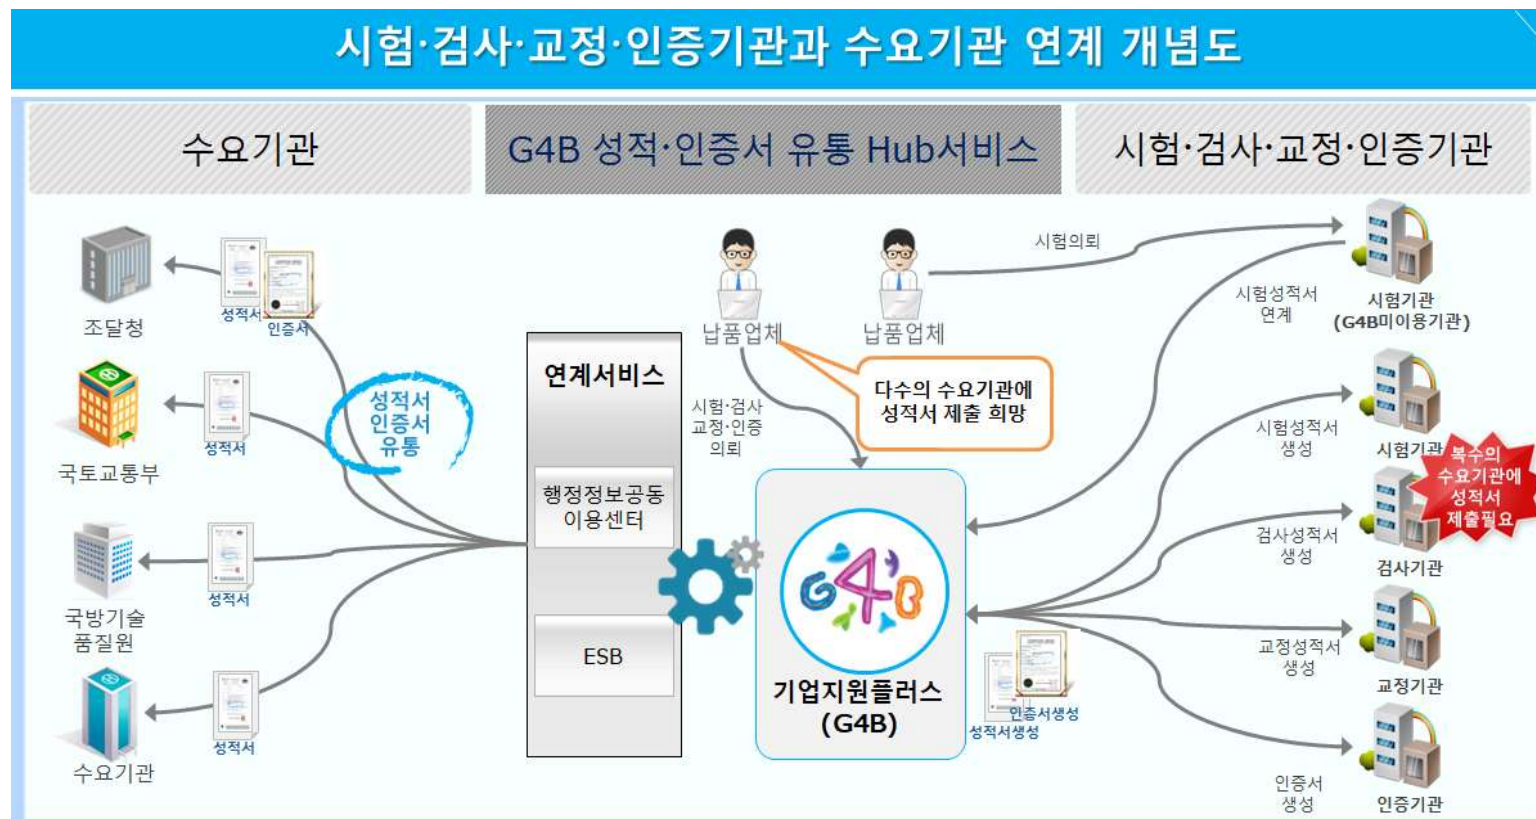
시험·검사·교정·인증기관과 수요기관 연계 개념도

수요기관

G4B 성적·인증서 유통 Hub서비스

시험·검사·교정·인증기관

조달청

성적서

인증서

국토교통부

성적서

성적서 인증서 유통

국방기술 품질원

성적서

수요기관

성적서

연계서비스

행정정보공동 이용센터

ESB

납품업체

납품업체

시험·검사 교정·인증 의뢰

다수의 수요기관에 성적서 제출 희망

기업지원플러스 (G4B)

인증서생성

성적서생성

시험의뢰

시험성적서 연계

시험기관 (G4B미이용기관)

시험성적서 생성

시험기관

복수의 수요기관에 성적서 제출필요

검사성적서 생성

검사기관

교정성적서 생성

교정기관

인증서 생성

인증기관